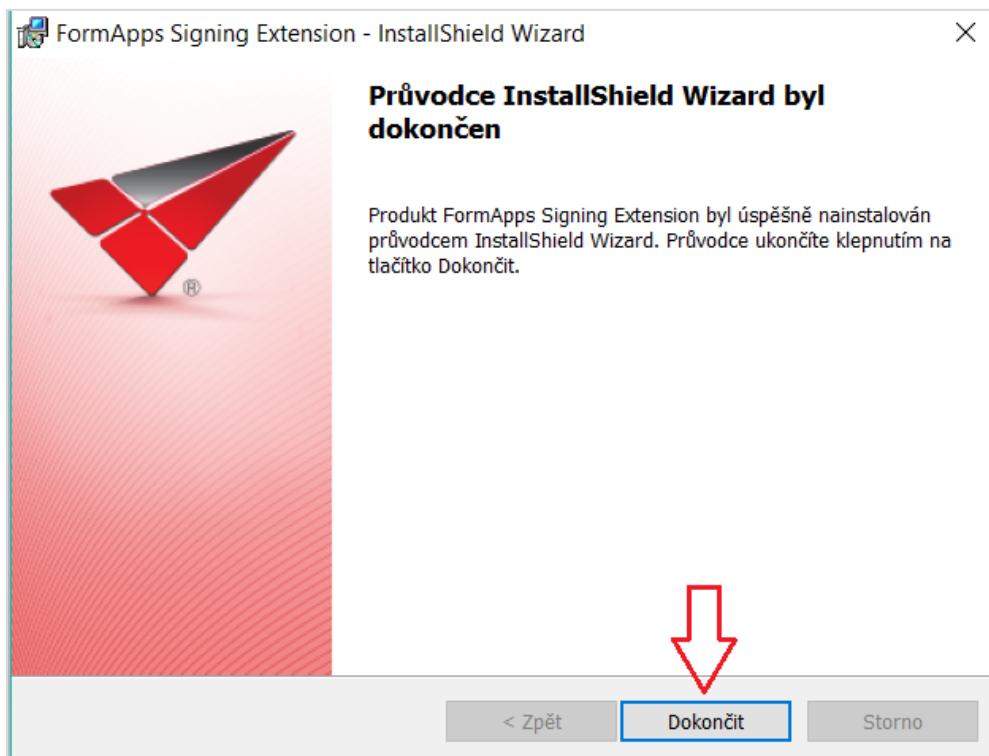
FormApps Signing Extension - InstallShield Wizard

×

Průvodce InstallShield Wizard byl dokončen

Produkt FormApps Signing Extension byl úspěšně nainstalován průvodcem InstallShield Wizard. Průvodce ukončíte klepnutím na tlačítko Dokončit.

®

< Zpět

Dokončit

Storno